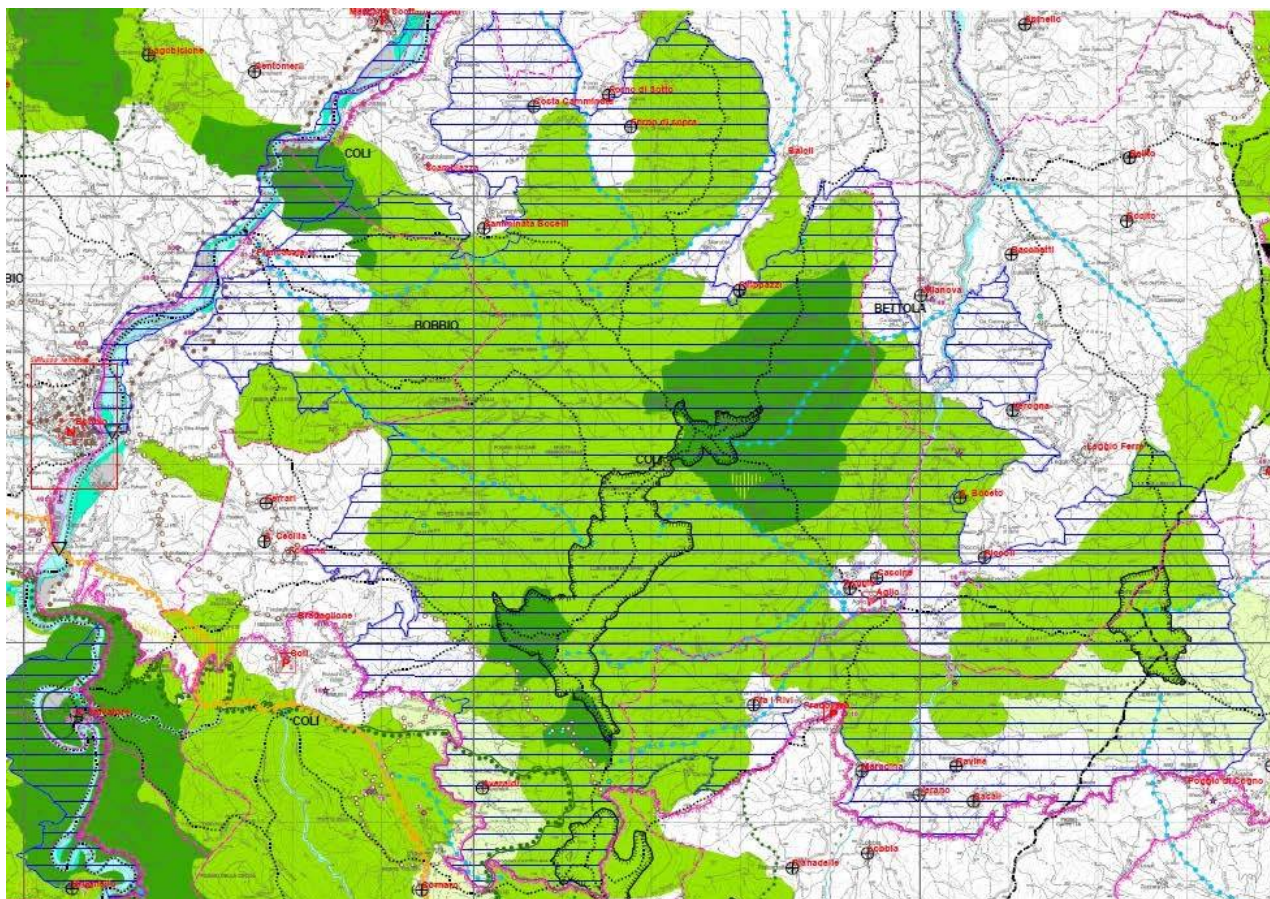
Lagobisione
Centomerli
Costa Cammineda
Ferno di Sotto
Ferno di sopra
COLI
Scamporazzo
Salici
Cassinata Boceti
BIO
BOBBIO
Bettopazzi
BETTOLA
Villanova
Bacchetti
COLI
Perogna
Leggio Ferri
Bobbio
Ceirani
Cecilia
Boceto
Cascina
Aglio
Bradaglione
Coli
COLI
Rivi
Marazine
Pavine
Ferano
Bacci
Poggio di Cegno
Anadelle
Ancobia